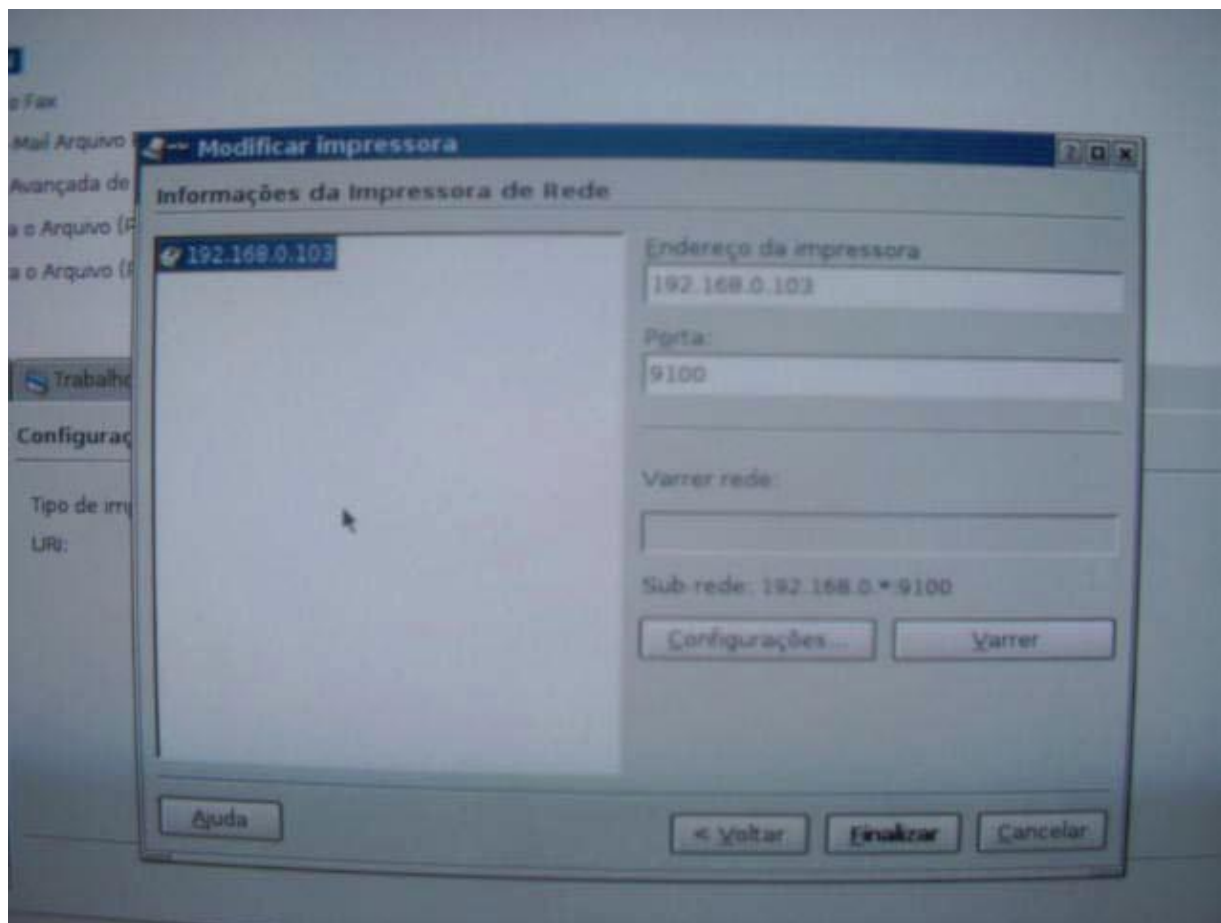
o Fax
Mail Arquivo
Avançada de
a o Arquivo (P
a o Arquivo (P

Trabalho
Configuraç
Tipo de im
URI:

Modificar Impressora

?

Informações da Impressora de Rede

192.168.0.103

Endereço da impressora
192.168.0.103

Porta:
9100

Varrer rede:

Sub-rede: 192.168.0.*:9100

Configurações...
Varrer

Ajuda
< Voltar
Finalizar
Cancelar